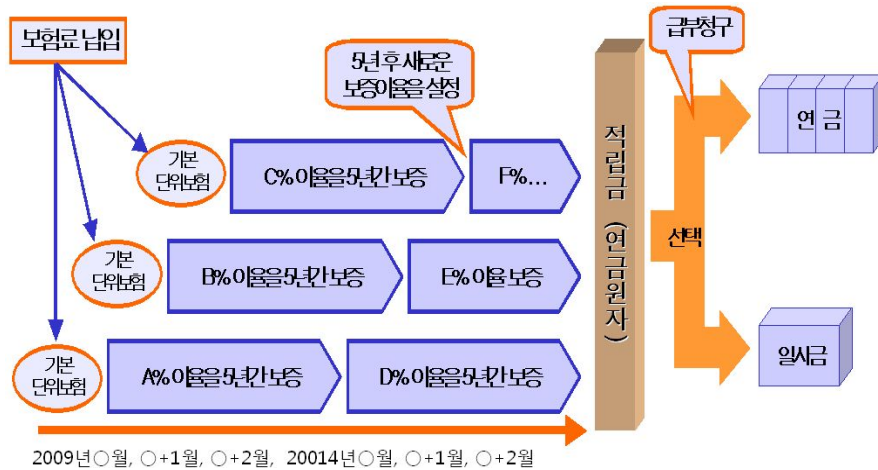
보험료 납입

5년 후 새로운 보증이율을 설정

급부청구

기본 단위보험

C%이율을 5년간 보증

F%...

기본 단위보험

B%이율을 5년간 보증

E%이율 보증

기본 단위보험

A%이율을 5년간 보증

D%이율을 5년간 보증

적립금 (연금원자)

선택

연금

일시금

2009년○월, ○+1월, ○+2월, 20014년○월, ○+1월, ○+2월